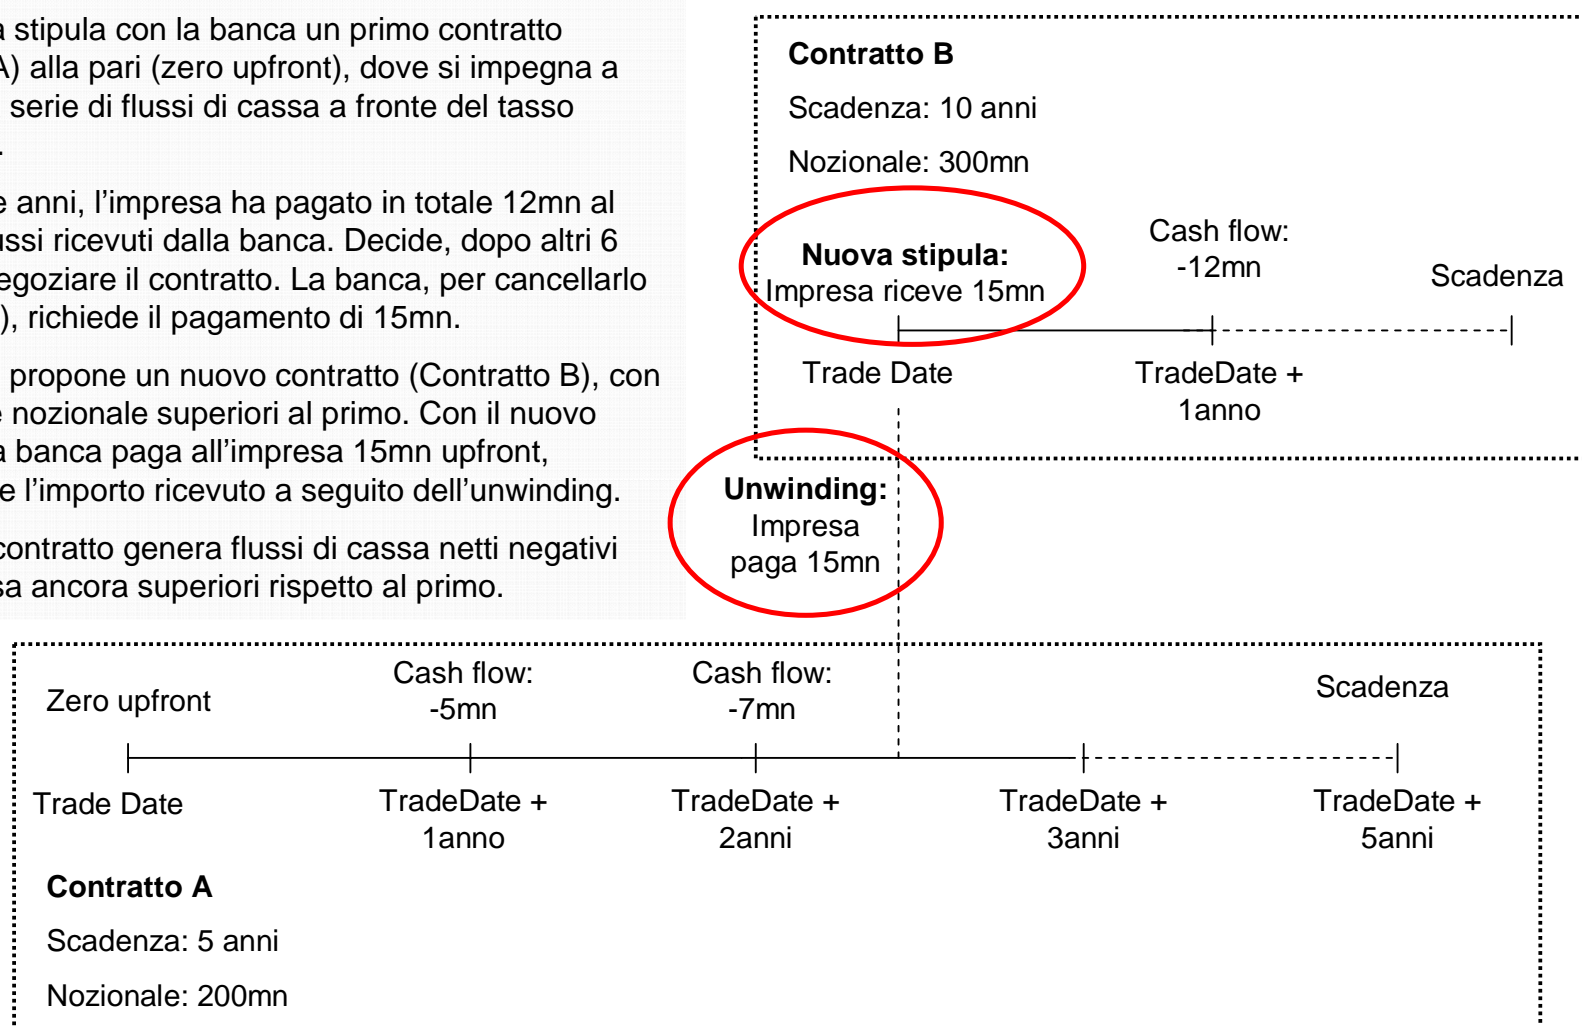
a stipula con la banca un primo contratto A) alla pari (zero upfront), dove si impegna a serie di flussi di cassa a fronte del tasso .

e anni, l'impresa ha pagato in totale 12mn al ussi ricevuti dalla banca. Decide, dopo altri 6 egoziare il contratto. La banca, per cancellarlo ), richiede il pagamento di 15mn.

propone un nuovo contratto (Contratto B), con e nozionale superiori al primo. Con il nuovo a banca paga all'impresa 15mn upfront, e l'importo ricevuto a seguito dell'unwinding.

contratto genera flussi di cassa netti negativi sa ancora superiori rispetto al primo.

**Contratto B**

Scadenza: 10 anni

Nozionale: 300mn

**Nuova stipula:** Impresa riceve 15mn

Cash flow: -12mn

Scadenza

Trade Date

TradeDate + 1anno

**Unwinding:** Impresa paga 15mn

Zero upfront

Cash flow: -5mn

Cash flow: -7mn

Scadenza

Trade Date

TradeDate + 1anno

TradeDate + 2anni

TradeDate + 3anni

TradeDate + 5anni

**Contratto A**

Scadenza: 5 anni

Nozionale: 200mn